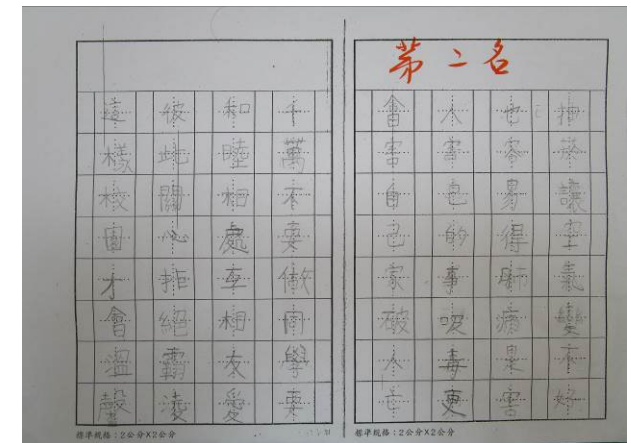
第二名

瑋 榛 校 園 才 會 溫 馨
彼 此 關 心 拒 絕 霸 凌
和 睦 相 處 互 相 友 愛
千 萬 不 要 傲 同 學 要

抽 菸 讓 空 氣 變 不 好
會 害 自 己 身 體 得 病 果
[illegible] 害 自 己 家 破 人 亡
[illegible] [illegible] 毒 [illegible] 吸 毒 更 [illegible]

標準規格：2公分X2公分
標準規格：2公分X2公分